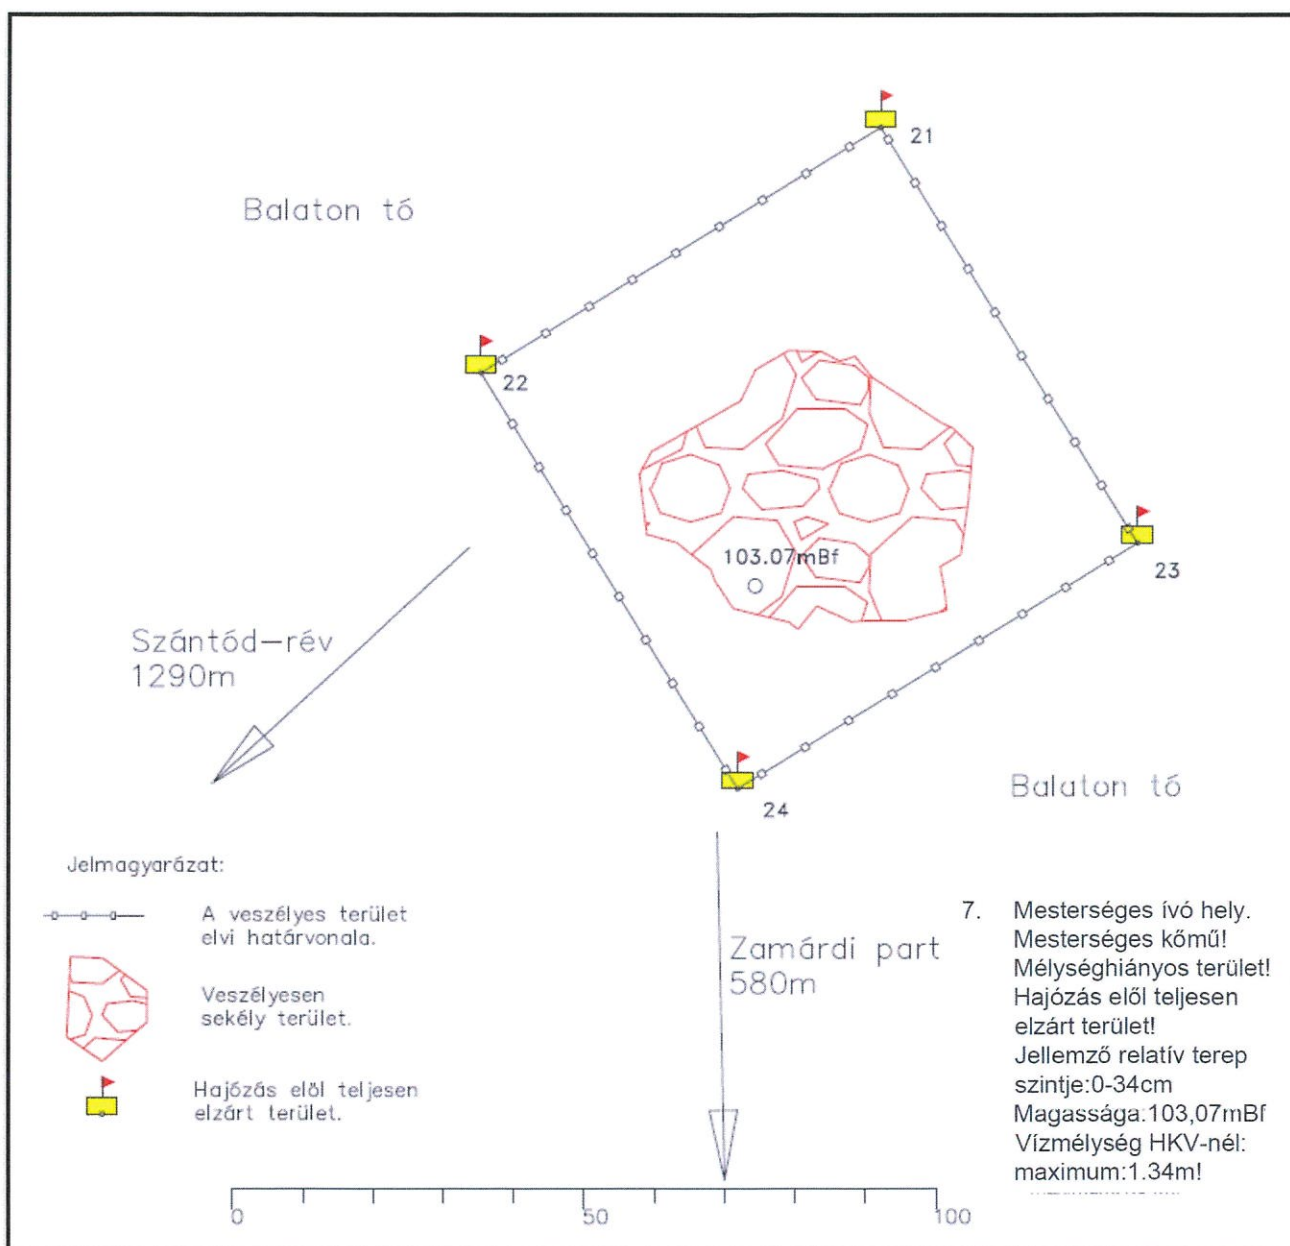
21

Balaton tó

22

103.07mBf

23

Szántód–rév
1290m

24

Balaton tó

Jelmagyarázat:

A veszélyes terület elvi határvonala.

Veszélyesen sekély terület.

Hajózás elől teljesen elzárt terület.

Zamárdi part
580m

7. Mesterséges ívó hely.
Mesterséges kőmű!
Mélységhiányos terület!
Hajózás elől teljesen elzárt terület!
Jellemző relatív terep szintje:0-34cm
Magassága:103,07mBf
Vízmélység HKV-nél:
maximum:1.34m!

0 50 100